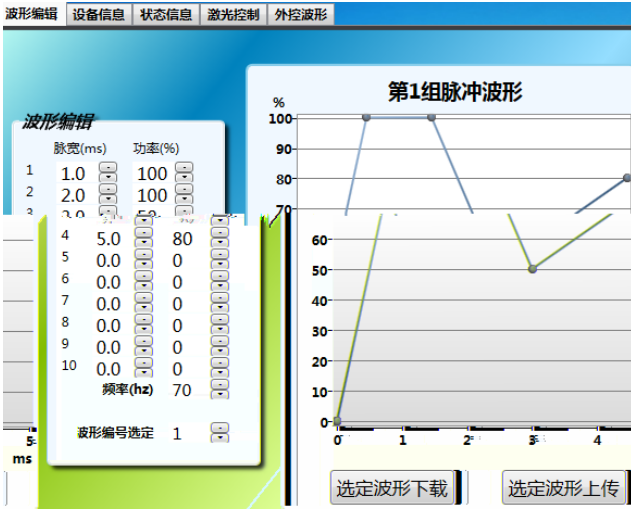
波形编辑 设备信息 状态信息 激光控制 外控波形

波形编辑

脉宽(ms) 功率(%)

| | 脉宽(ms) | 功率(%) |
|---|---|---|
| 1 | 1.0 | 100 |
| 2 | 2.0 | 100 |
| 3 | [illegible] | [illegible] |
| 4 | 5.0 | 80 |
| 5 | 0.0 | 0 |
| 6 | 0.0 | 0 |
| 7 | 0.0 | 0 |
| 8 | 0.0 | 0 |
| 9 | 0.0 | 0 |
| 10 | 0.0 | 0 |

频率(hz) 70

波形编号选定 1

ms

第1组脉冲波形

%

100
90
80
70
60
50
40
30
20
10
0

0 1 2 3 4

选定波形下载 选定波形上传